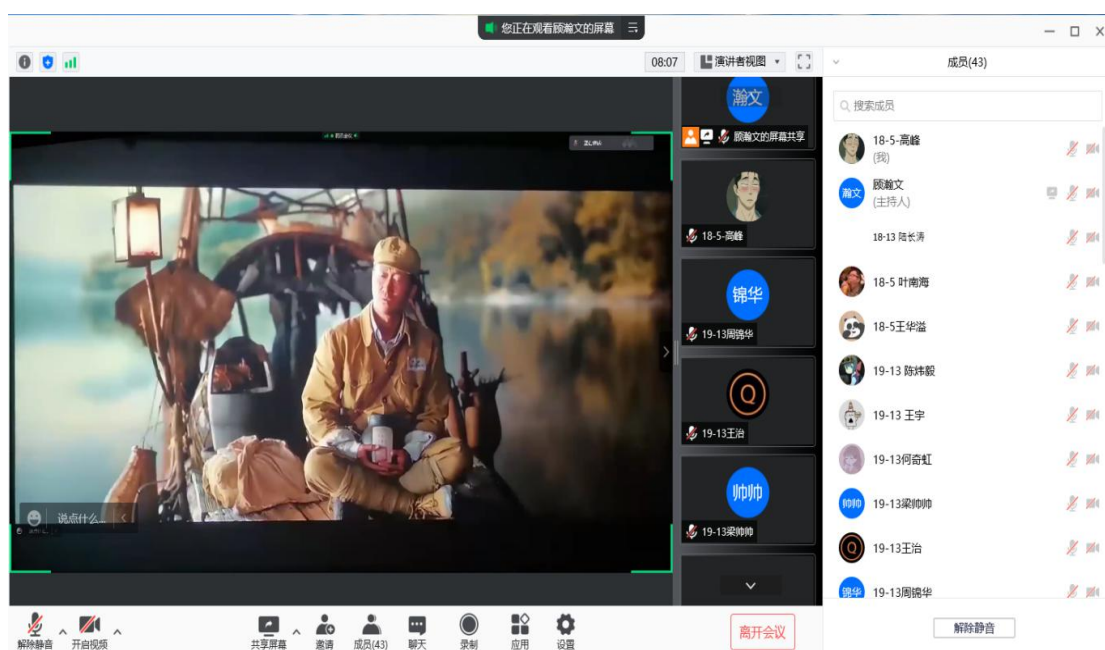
您正在观看顾瀚文的屏幕

08:07 演讲者视图

成员(43)

搜索成员

18-5-高峰
(我)

顾瀚文
(主持人)

18-13 陆长涛

18-5 叶南海

18-5王华溢

19-13 陈炜毅

19-13 王宇

19-13何奇虹

19-13梁帅帅

19-13王治

19-13周锦华

瀚文

顾瀚文的屏幕共享

18-5-高峰

锦华

19-13周锦华

19-13王治

帅帅

19-13梁帅帅

说点什么...

解除静音 开启视频 共享屏幕 邀请 成员(43) 聊天 录制 应用 设置

离开会议

解除静音